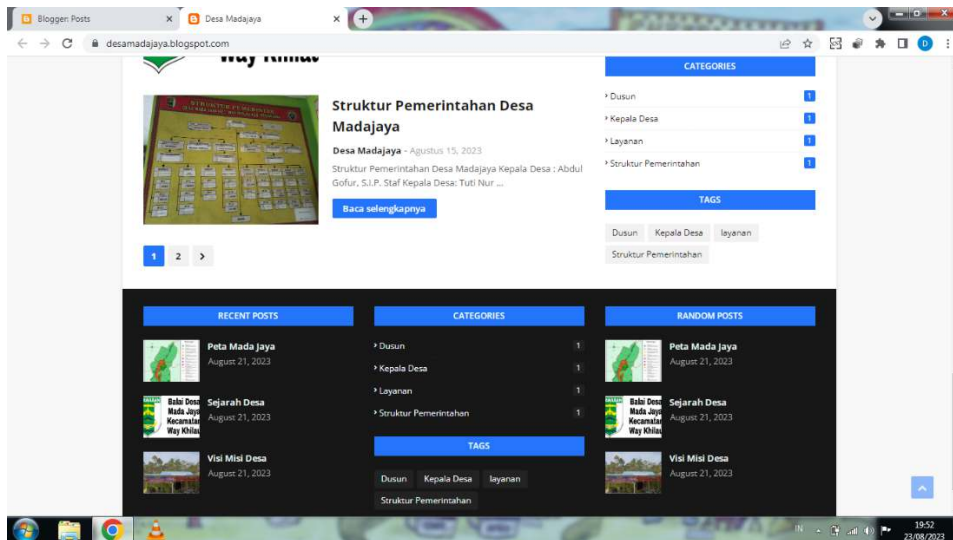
Blogger: Posts
Desa Madajaya
desamadajaya.blogspot.com

Way Khilau

CATEGORIES
Dusun 1
Kepala Desa 1
Layanan 1
Struktur Pemerintahan 1

TAGS
Dusun Kepala Desa layanan Struktur Pemerintahan

Struktur Pemerintahan Desa Madajaya
Desa Madajaya - Agustus 15, 2023
Struktur Pemerintahan Desa Madajaya Kepala Desa : Abdul Gofur, S.I.P. Staf Kepala Desa: Tuti Nur ...
Baca selengkapnya

1 2 >

RECENT POSTS
Peta Mada Jaya
August 21, 2023
Sejarah Desa
August 21, 2023
Visi Misi Desa
August 21, 2023

CATEGORIES
Dusun 1
Kepala Desa 1
Layanan 1
Struktur Pemerintahan 1

TAGS
Dusun Kepala Desa layanan Struktur Pemerintahan

RANDOM POSTS
Peta Mada Jaya
August 21, 2023
Sejarah Desa
August 21, 2023
Visi Misi Desa
August 21, 2023

IN 19:52 23/08/2023